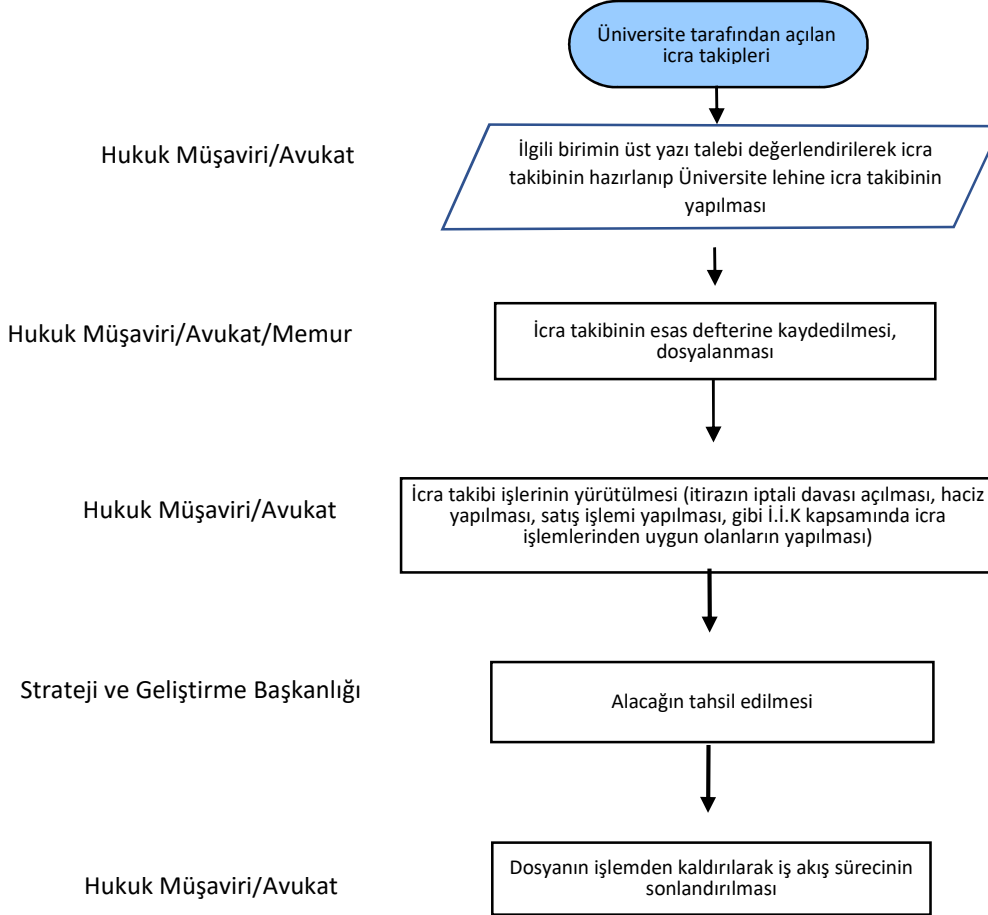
Üniversite tarafından açılan icra takipleri

Hukuk Müşaviri/Avukat

İlgili birimin üst yazı talebi değerlendirilerek icra takibinin hazırlanıp Üniversite lehine icra takibinin yapılması

Hukuk Müşaviri/Avukat/Memur

İcra takibinin esas defterine kaydedilmesi, dosyalanması

Hukuk Müşaviri/Avukat

İcra takibi işlerinin yürütülmesi (itirazın iptali davası açılması, haciz yapılması, satış işlemi yapılması, gibi İ.İ.K kapsamında icra işlemlerinden uygun olanların yapılması)

Strateji ve Geliştirme Başkanlığı

Alacağın tahsil edilmesi

Hukuk Müşaviri/Avukat

Dosyanın işlemden kaldırılarak iş akış sürecinin sonlandırılması